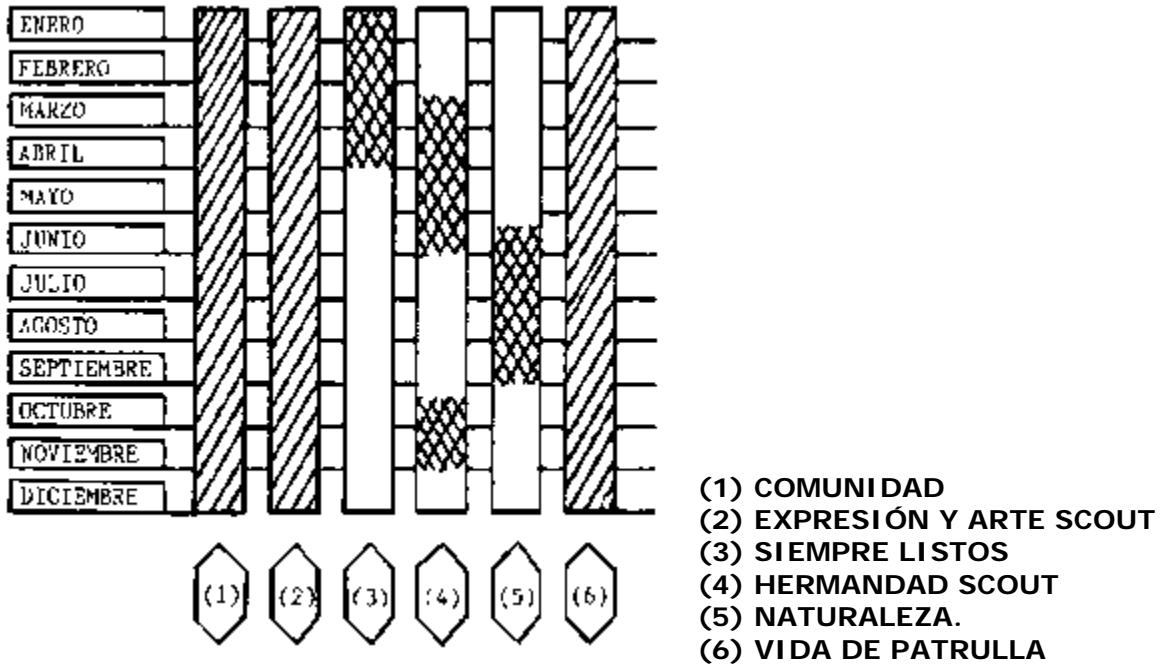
ENERO
FEBRERO
MARZO
ABRIL
MAYO
JUNIO
JULIO
AGOSTO
SEPTIEMBRE
OCTUBRE
NOVIEMBRE
DICIEMBRE

(1) (2) (3) (4) (5) (6)

(1) COMUNIDAD
(2) EXPRESIÓN Y ARTE SCOUT
(3) SIEMPRE LISTOS
(4) HERMANDAD SCOUT
(5) NATURALEZA.
(6) VIDA DE PATRULLA